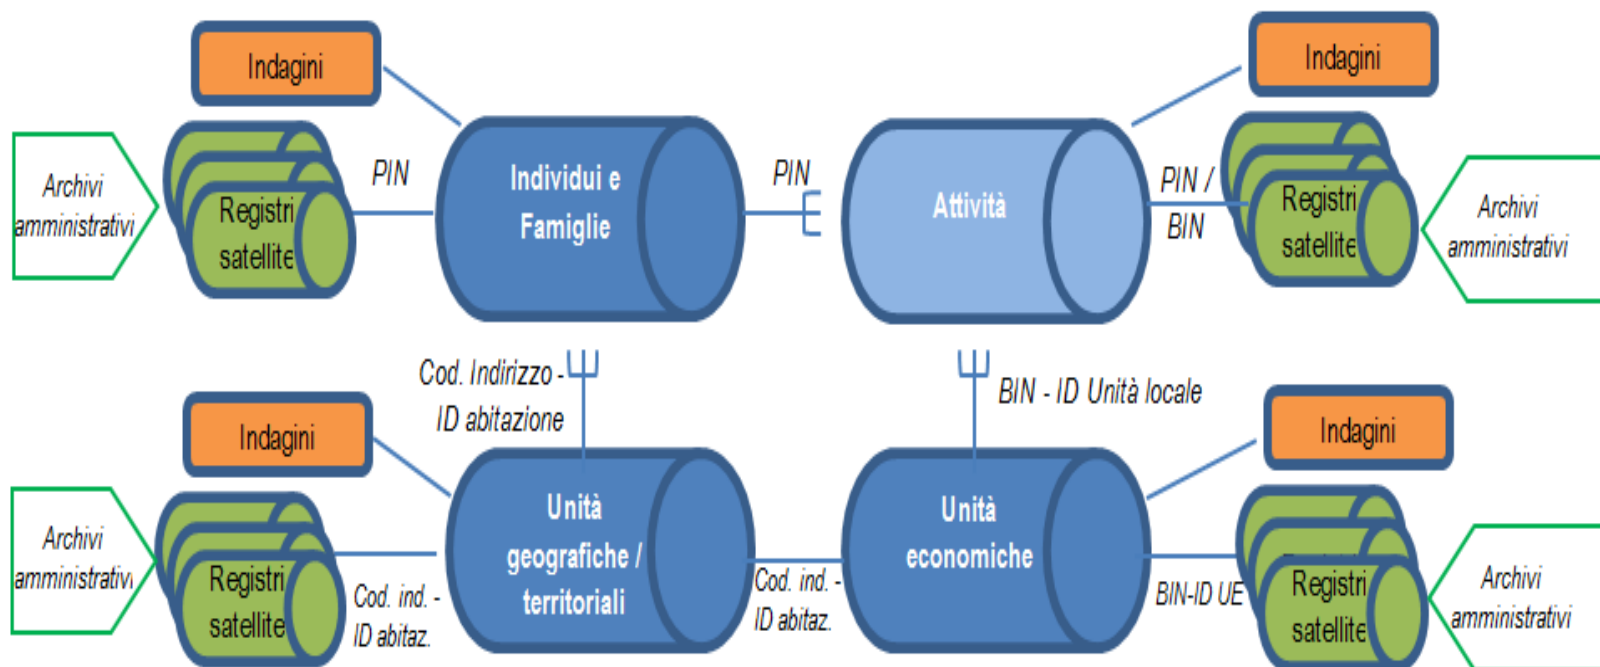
Indagini

Archivi amministrativi

Registri satellite

PIN

Individui e Famiglie

PIN

Attività

Indagini

PIN / BIN

Registri satellite

Archivi amministrativi

Cod. Indirizzo - ID abitazione

BIN - ID Unità locale

Indagini

Archivi amministrativi

Registri satellite

Cod. ind. - ID abitaz.

Unità geografiche / territoriali

Cod. ind. - ID abitaz.

Unità economiche

Indagini

BIN-ID UE

Registri satellite

Archivi amministrativi